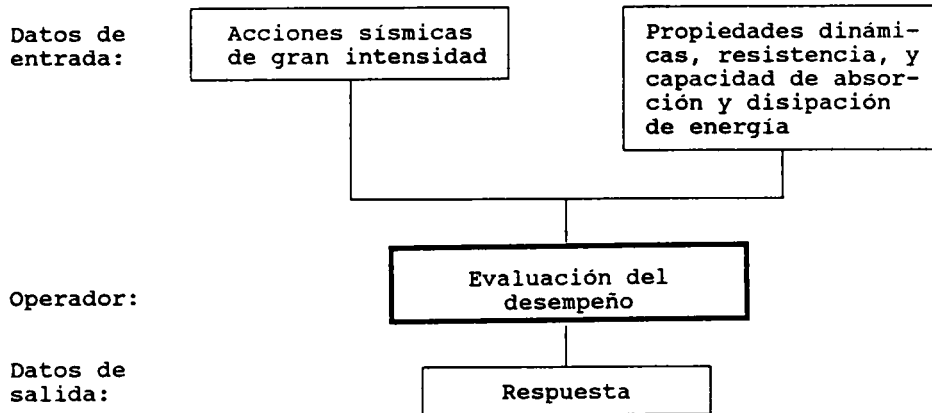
Datos de entrada:

Acciones sísmicas de gran intensidad

Propiedades dinámicas, resistencia, y capacidad de absorción y disipación de energía

Operador:

Evaluación del desempeño

Datos de salida:

Respuesta